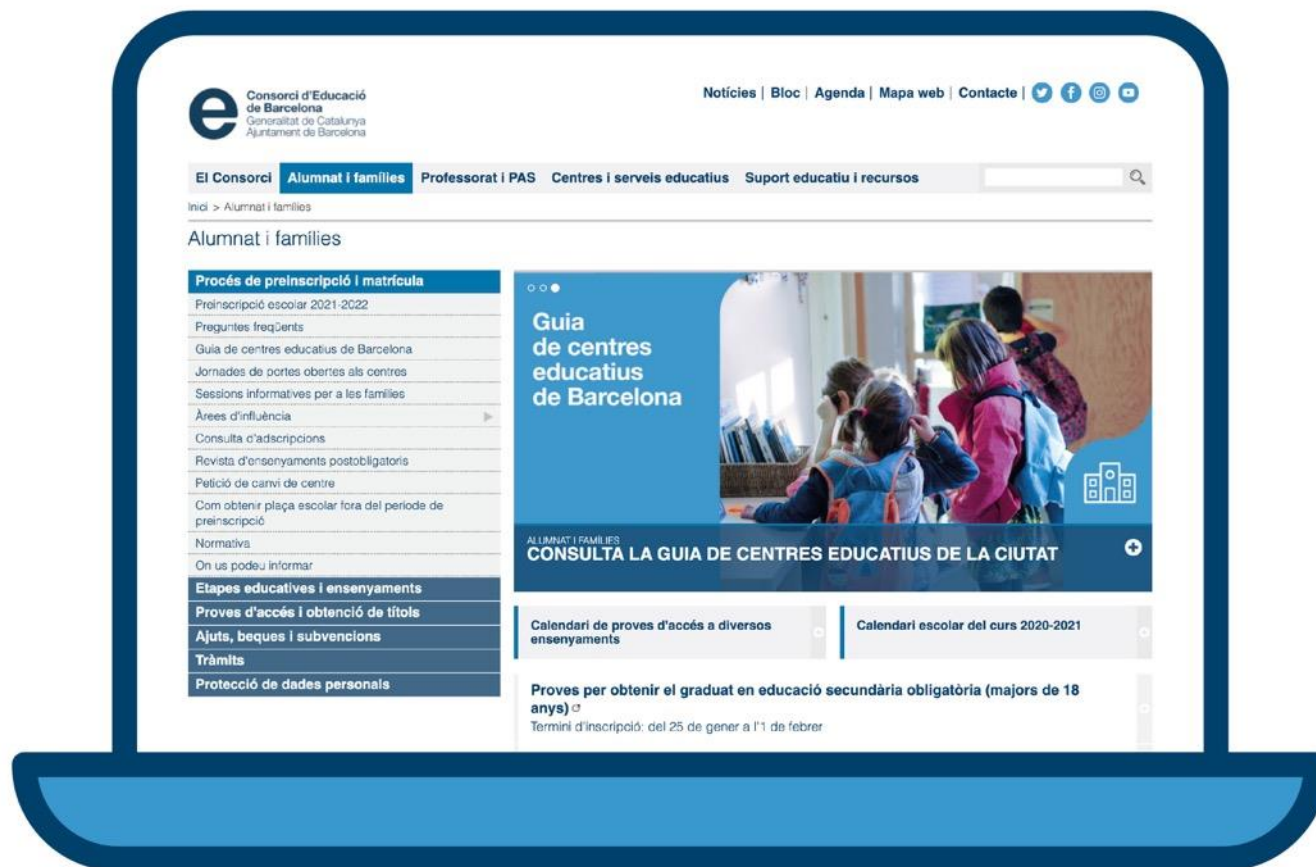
Consorci d'Educació de Barcelona
Generalitat de Catalunya
Ajuntament de Barcelona

Notícies | Bloc | Agenda | Mapa web | Contacte |

El Consorci | Alumnat i famílies | Professorat i PAS | Centres i serveis educatius | Suport educatiu i recursos

Inici > Alumnat i famílies

Alumnat i famílies

Procés de preinscripció i matrícula
Preinscripció escolar 2021-2022
Preguntes freqüents
Guia de centres educatius de Barcelona
Jornades de portes obertes als centres
Sessions informatives per a les famílies
Àrees d'influència
Consulta d'adscripcions
Revista d'ensenyaments postobligatoris
Petició de canvi de centre
Com obtenir plaça escolar fora del període de preinscripció
Normativa
On us podeu informar
Etapes educatives i ensenyaments
Proves d'accés i obtenció de títols
Ajuts, beques i subvencions
Tràmits
Protecció de dades personals

Guia de centres educatius de Barcelona

ALUMNAT I FAMÍLIES
CONSULTA LA GUIA DE CENTRES EDUCATIUS DE LA CIUTAT

Calendari de proves d'accés a diversos ensenyaments

Calendari escolar del curs 2020-2021

Proves per obtenir el graduat en educació secundària obligatòria (majors de 18 anys)
Termini d'inscripció: del 25 de gener a l'1 de febrer